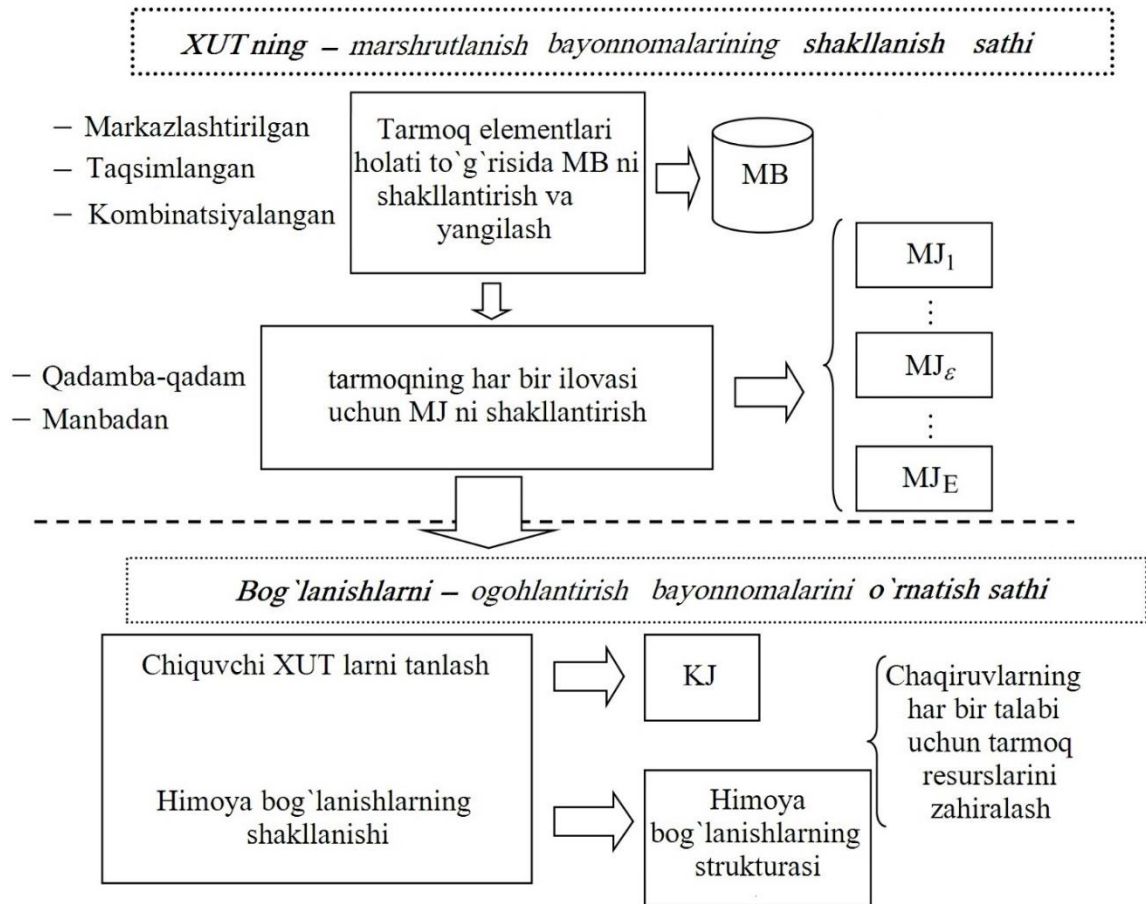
XUT ning – marshrutlanish bayonnomalarining shakllanish sathi

– Markazlashtirilgan
– Taqsimlangan
– Kombinatsiyalangan

Tarmoq elementlari holati to`g`risida MB ni shakllantirish va yangilash

MB

– Qadamba-qadam
– Manbadan

tarmoqning har bir ilovasi uchun MJ ni shakllantirish

$MJ_1$
⋮
$MJ_\varepsilon$
⋮
$MJ_E$

Bog`lanishlarni – ogohlantirish bayonnomalarini o`rnatish sathi

Chiquvchi XUT larni tanlash

KJ

Himoya bog`lanishlarning shakllanishi

Himoya bog`lanishlarning strukturasi

Chaqiruvlarning har bir talabi uchun tarmoq resurslarini zahiralash